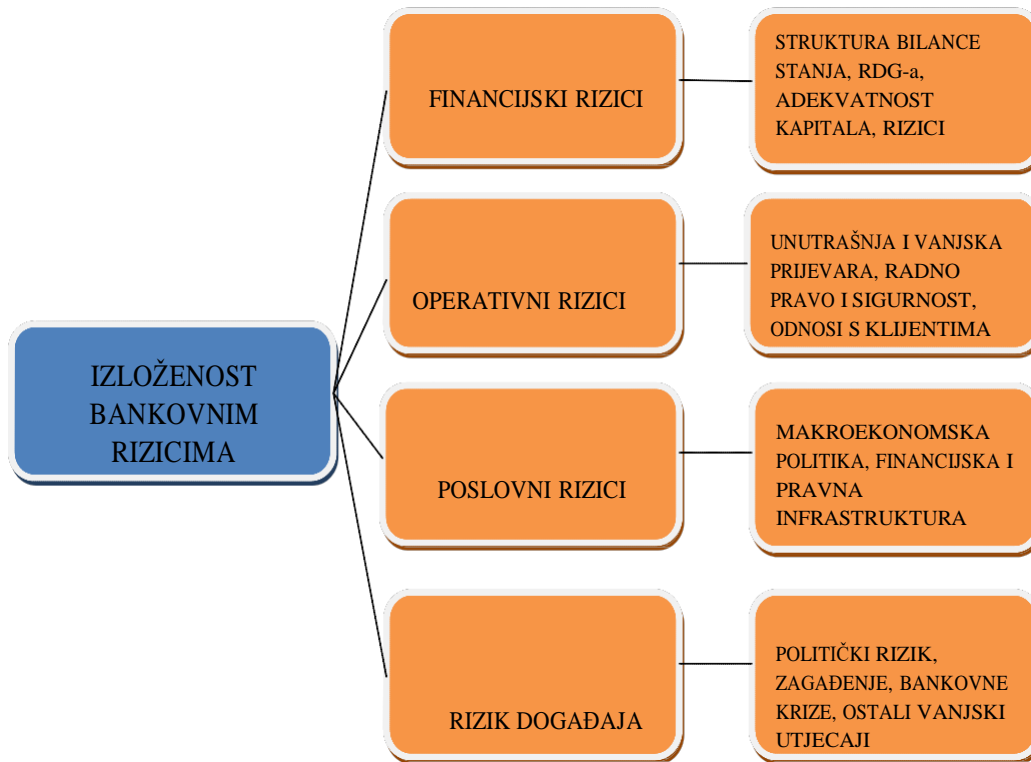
IZLOŽENOST BANKOVNIM RIZICIMA

FINANCIJSKI RIZICI

STRUKTURA BILANCE STANJA, RDG-a, ADEKVATNOST KAPITALA, RIZICI

OPERATIVNI RIZICI

UNUTRAŠNJA I VANJSKA PRIJEVARA, RADNO PRAVO I SIGURNOST, ODNOSI S KLIJENTIMA

POSLOVNI RIZICI

MAKROEKONOMSKA POLITIKA, FINANCIJSKA I PRAVNA INFRASTRUKTURA

RIZIK DOGAĐAJA

POLITIČKI RIZIK, ZAGAĐENJE, BANKOVNE KRIZE, OSTALI VANJSKI UTJECAJI